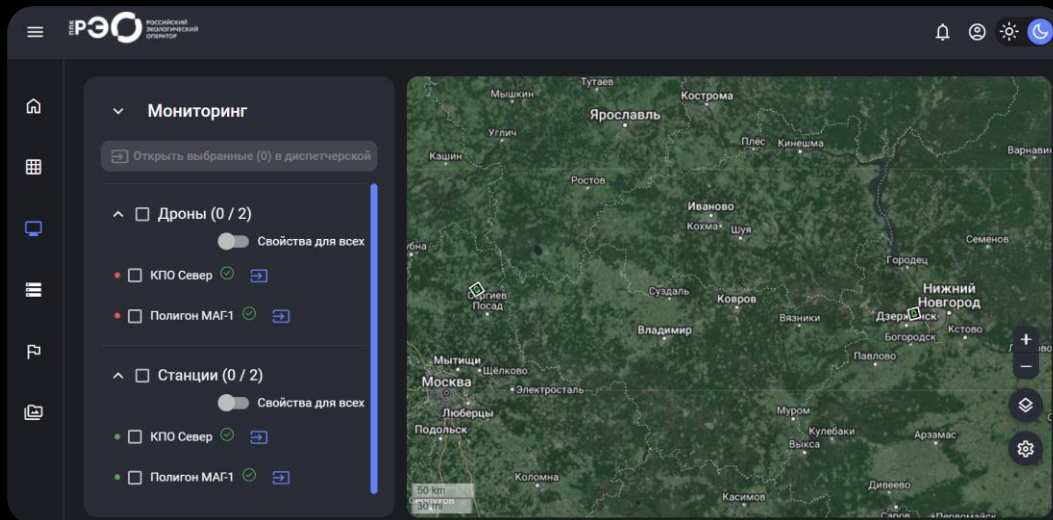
ППК РЭО РОССИЙСКИЙ ЭКОЛОГИЧЕСКИЙ ОПЕРАТОР

Мониторинг

Открыть выбранные (0) в диспетчерской

Дроны (0 / 2)

Свойства для всех

КПО Север

Полигон МАГ-1

Станции (0 / 2)

Свойства для всех

КПО Север

Полигон МАГ-1

Тутаев
Мышкин
Кострома
Ярославль
Углич
Плес
Кинешма
Варнавино
Кашин
Ростов
Иваново
Кохма
Шуя
Семенов
Городец
Нижний Новгород
Сергиев Посад
Суздаль
Ковров
Вязники
Дзержинск
Кстово
Богородск
Владимир
Павлово
Мытищи
Щёлково
Москва
Электросталь
Люберцы
Подольск
Муром
Кулебаки
Выкса
Арзамас
Коломна
Дивеево
Касимов
Саров
50 km
30 mi